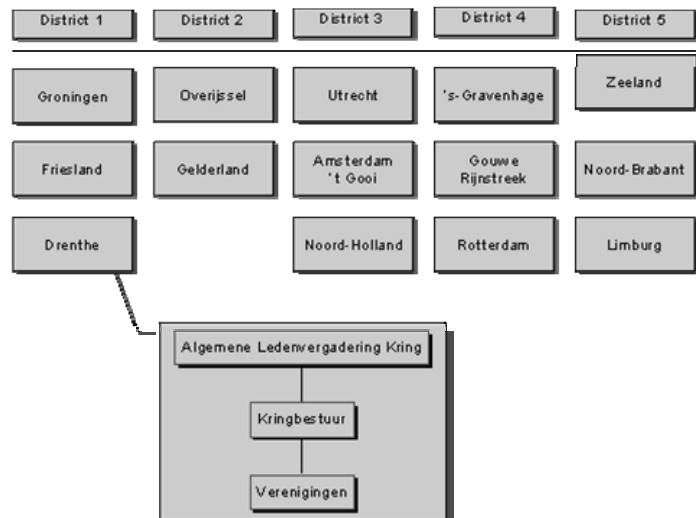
District 1

Groningen

Friesland

Drenthe

District 2

Overijssel

Gelderland

District 3

Utrecht

Amsterdam 't Gooi

Noord-Holland

District 4

's-Gravenhage

Gouwe Rijnstreek

Rotterdam

District 5

Zeeland

Noord-Brabant

Limburg

Algemene Ledenvergadering Kring

Kringbestuur

Verenigingen